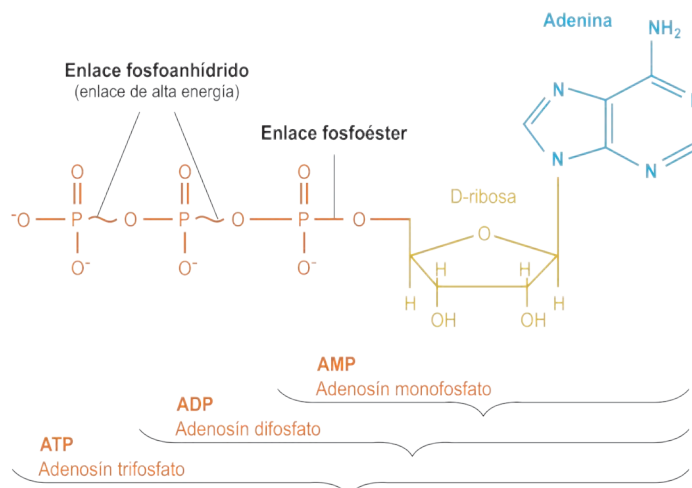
Adenina

$NH_2$

Enlace fosfoanhídrido
(enlace de alta energía)

Enlace fosfoéster

N
N
N
N

O O O
$^{-}O$ P O P O P O
$O^{-}$ $O^{-}$ $O^{-}$

D-ribosa

O
H H
H H
OH OH

AMP
Adenosín monofosfato

ADP
Adenosín difosfato

ATP
Adenosín trifosfato